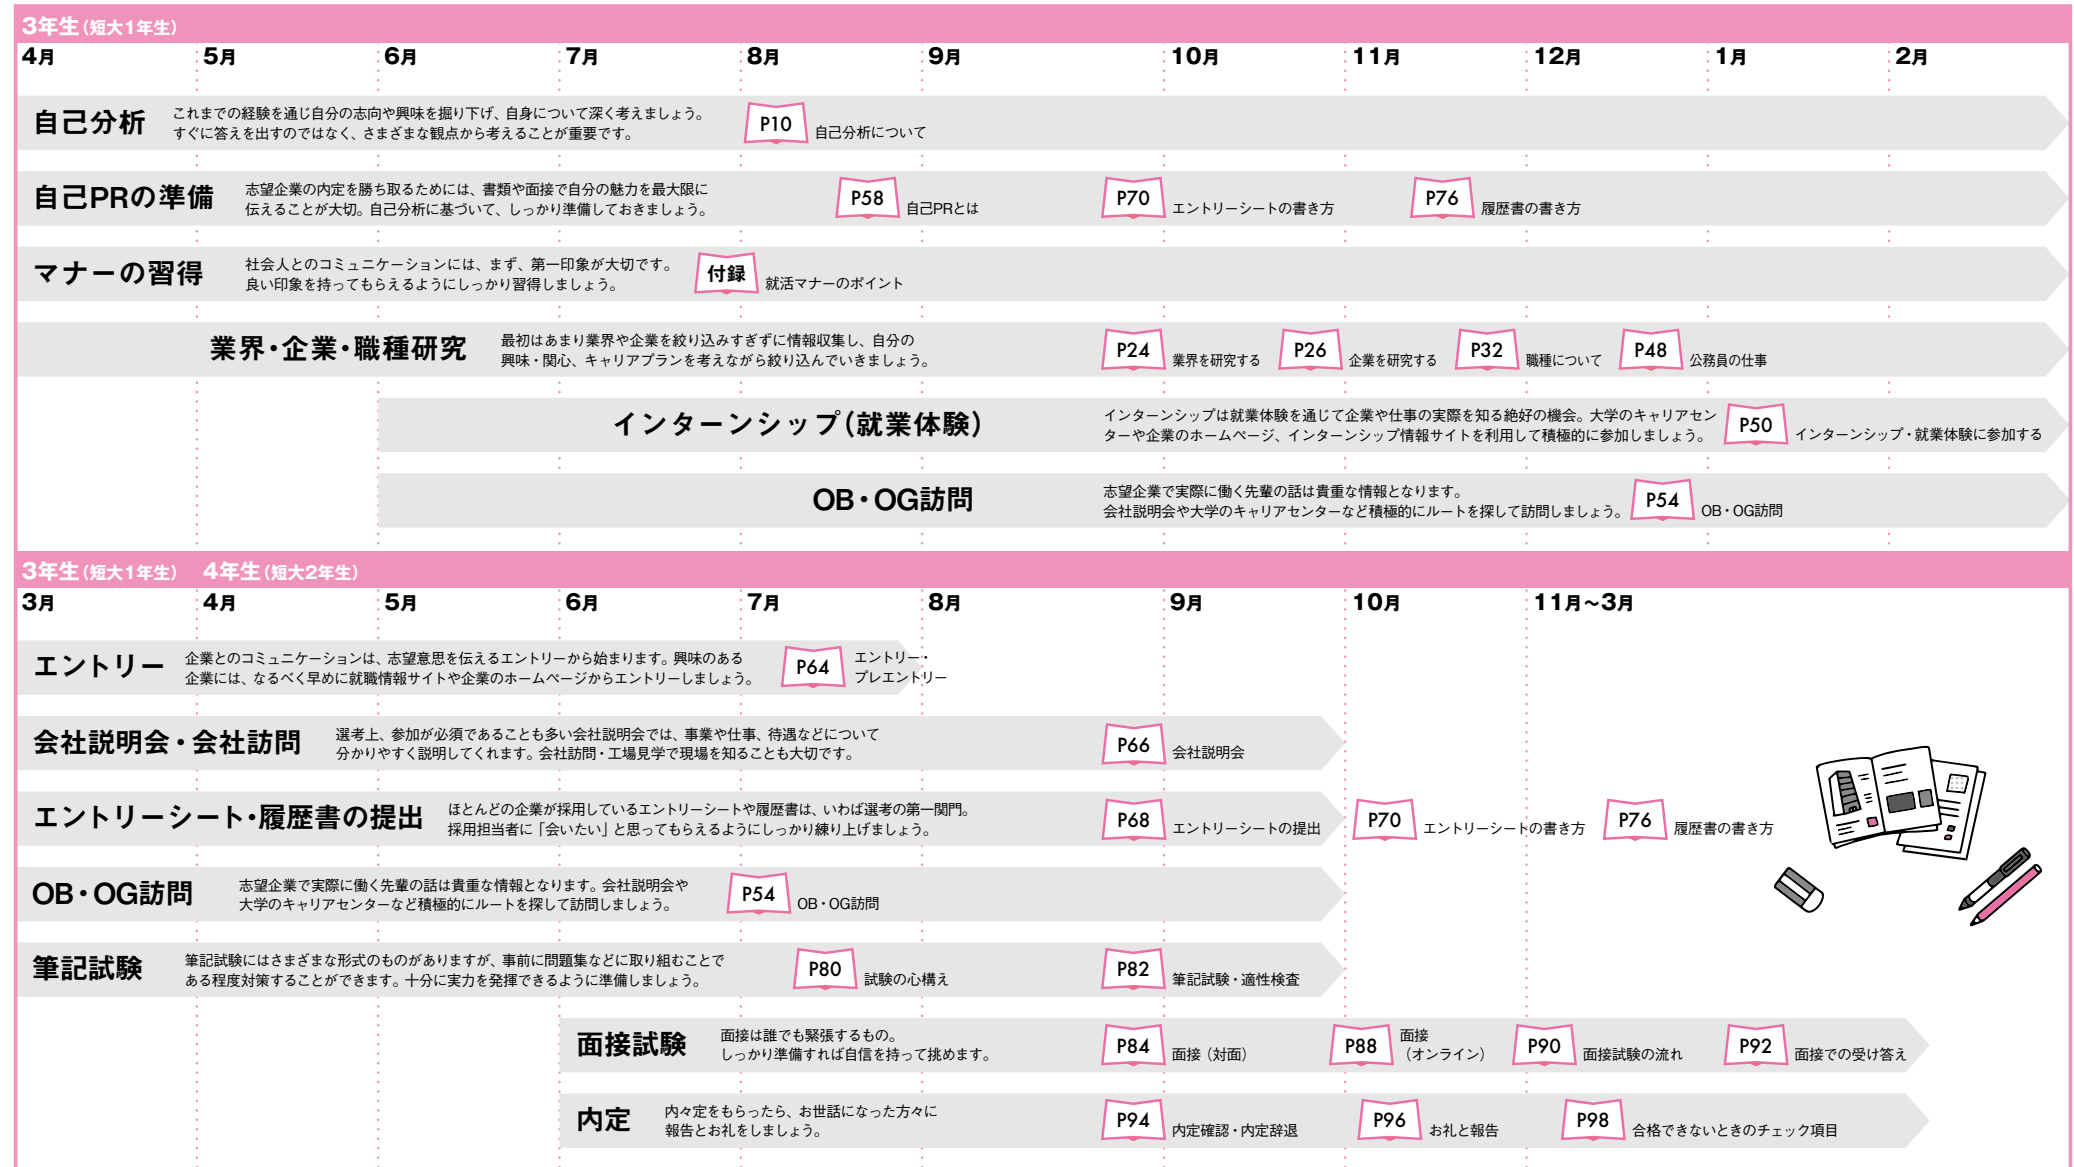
3年生(短大1年生)

4月 5月 6月 7月 8月 9月 10月 11月 12月 1月 2月

自己分析 これまでの経験を通じ自分の志向や興味を掘り下げ、自身について深く考えましょう。すぐに答えを出すのではなく、さまざまな観点から考えることが重要です。 P10 自己分析について

自己PRの準備 志望企業の内定を勝ち取るためには、書類や面接で自分の魅力を最大限に伝えることが大切。自己分析に基づいて、しっかり準備しておきましょう。 P58 自己PRとは P70 エントリーシートの書き方 P76 履歴書の書き方

マナーの習得 社会人とのコミュニケーションには、まず、第一印象が大切です。良い印象を持ってもらえるようにしっかり習得しましょう。 付録 就活マナーのポイント

業界・企業・職種研究 最初はあまり業界や企業を絞り込みすぎずに情報収集し、自分の興味・関心、キャリアプランを考えながら絞り込んでいきましょう。 P24 業界を研究する P26 企業を研究する P32 職種について P48 公務員の仕事

インターンシップ(就業体験) インターンシップは就業体験を通じて企業や仕事の実際を知る絶好の機会。大学のキャリアセンターや企業のホームページ、インターンシップ情報サイトを利用して積極的に参加しましょう。 P50 インターンシップ・就業体験に参加する

OB・OG訪問 志望企業で実際に働く先輩の話は貴重な情報となります。会社説明会や大学のキャリアセンターなど積極的にルートを探して訪問しましょう。 P54 OB・OG訪問

3年生(短大1年生) 4年生(短大2年生)

3月 4月 5月 6月 7月 8月 9月 10月 11月~3月

エントリー 企業とのコミュニケーションは、志望意思を伝えるエントリーから始まります。興味のある企業には、なるべく早めに就職情報サイトや企業のホームページからエントリーしましょう。 P64 エントリー・プレエントリー

会社説明会・会社訪問 選考上、参加が必須であることも多い会社説明会では、事業や仕事、待遇などについて分かりやすく説明してくれます。会社訪問・工場見学で現場を知ることも大切です。 P66 会社説明会

エントリーシート・履歴書の提出 ほとんどの企業が採用しているエントリーシートや履歴書は、いわば選考の第一関門。採用担当者に「会いたい」と思ってもらえるようにしっかり練り上げましょう。 P68 エントリーシートの提出 P70 エントリーシートの書き方 P76 履歴書の書き方

OB・OG訪問 志望企業で実際に働く先輩の話は貴重な情報となります。会社説明会や大学のキャリアセンターなど積極的にルートを探して訪問しましょう。 P54 OB・OG訪問

筆記試験 筆記試験にはさまざまな形式のものがありますが、事前に問題集などに取り組むことである程度対策することができます。十分に実力を発揮できるように準備しましょう。 P80 試験の心構え P82 筆記試験・適性検査

面接試験 面接は誰でも緊張するもの。しっかり準備すれば自信を持って挑めます。 P84 面接(対面) P88 面接(オンライン) P90 面接試験の流れ P92 面接での受け答え

内定 内々定をもらったら、お世話になった方々に報告とお礼をしましょう。 P94 内定確認・内定辞退 P96 お礼と報告 P98 合格できないときのチェック項目